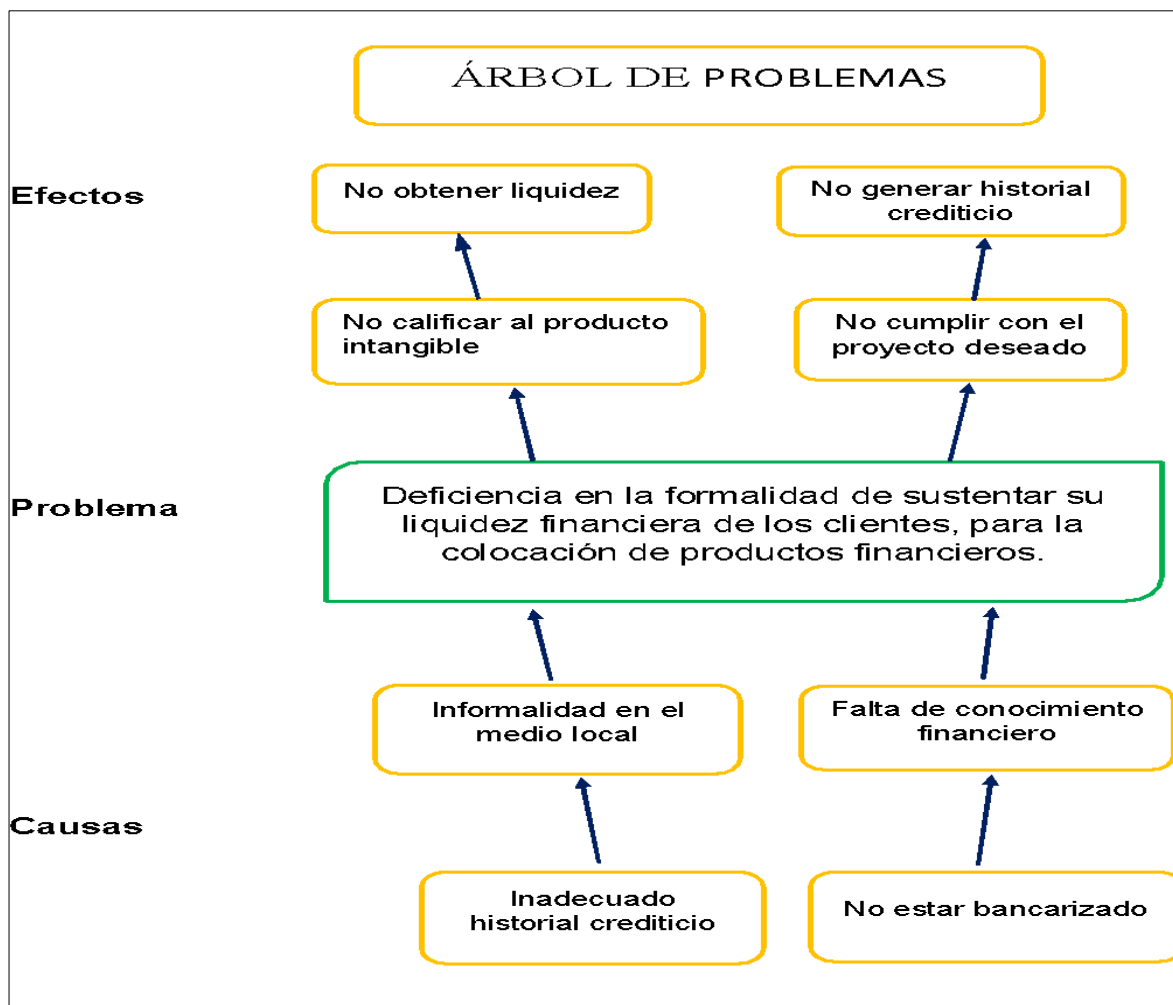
ÁRBOL DE PROBLEMAS

Efectos

No obtener liquidez

No generar historial crediticio

No calificar al producto intangible

No cumplir con el proyecto deseado

Problema

Deficiencia en la formalidad de sustentar su liquidez financiera de los clientes, para la colocación de productos financieros.

Informalidad en el medio local

Falta de conocimiento financiero

Causas

Inadecuado historial crediticio

No estar bancarizado